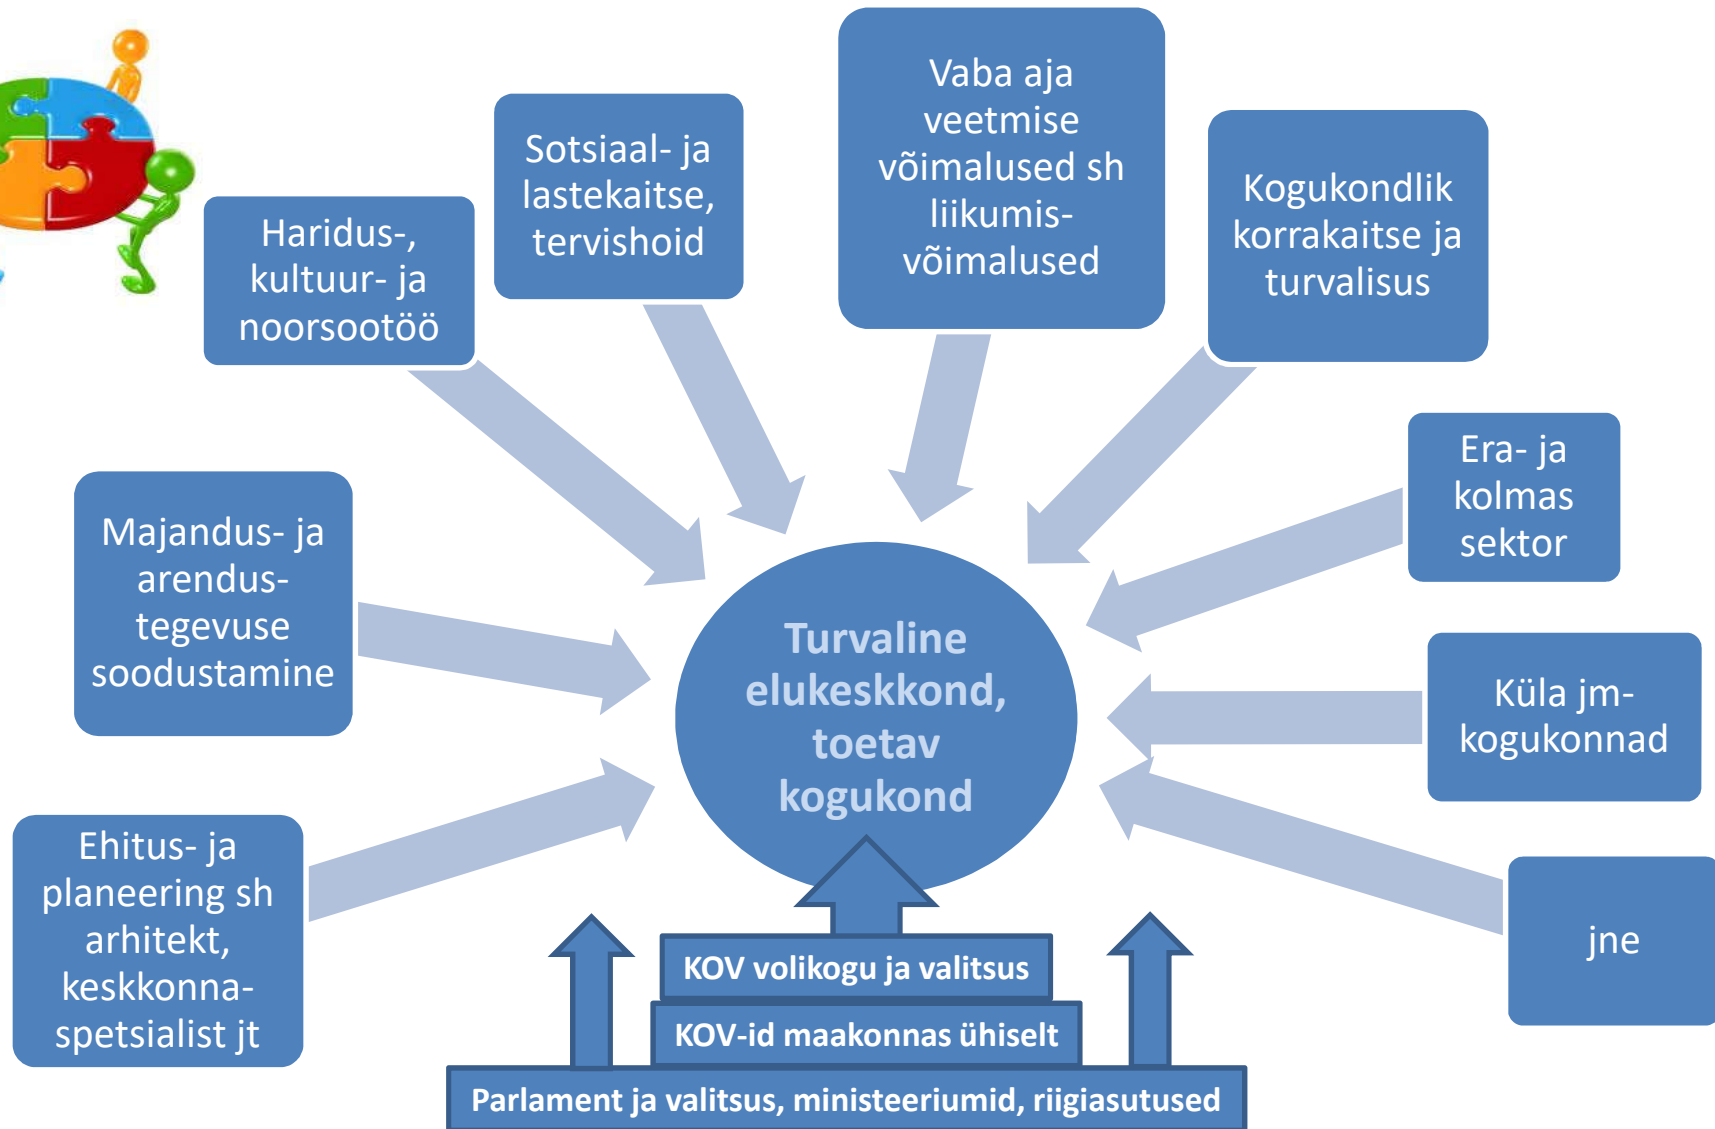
Haridus-, kultuur- ja noorsootöö

Sotsiaal- ja lastekaitse, tervishoid

Vaba aja veetmise võimalused sh liikumis-võimalused

Kogukondlik korrakaitse ja turvalisus

Era- ja kolmas sektor

Majandus- ja arendus-tegevuse soodustamine

Turvaline elukeskkond, toetav kogukond

Küla jm-kogukonnad

Ehitus- ja planeering sh arhitekt, keskkonna-spetsialist jt

jne

KOV volikogu ja valitsus

KOV-id maakonnas ühiselt

Parlament ja valitsus, ministeeriumid, riigiasutused